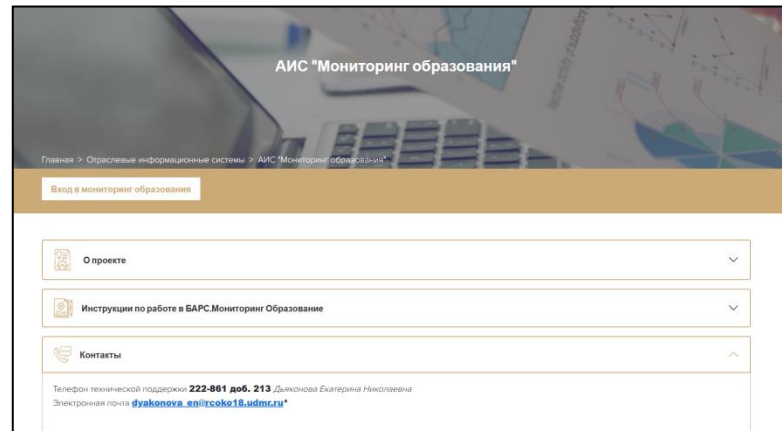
АИС "Мониторинг образования"

Главная > Отраслевые информационные системы > АИС "Мониторинг образования"

Вход в мониторинг образования

О проекте

Инструкции по работе в БАРС.Мониторинг Образование

Контакты

Телефон технической поддержки 222-861 доб. 213 Дьяконова Екатерина Николаевна
Электронная почта dyakonova_en@rcoko18.udmr.ru*